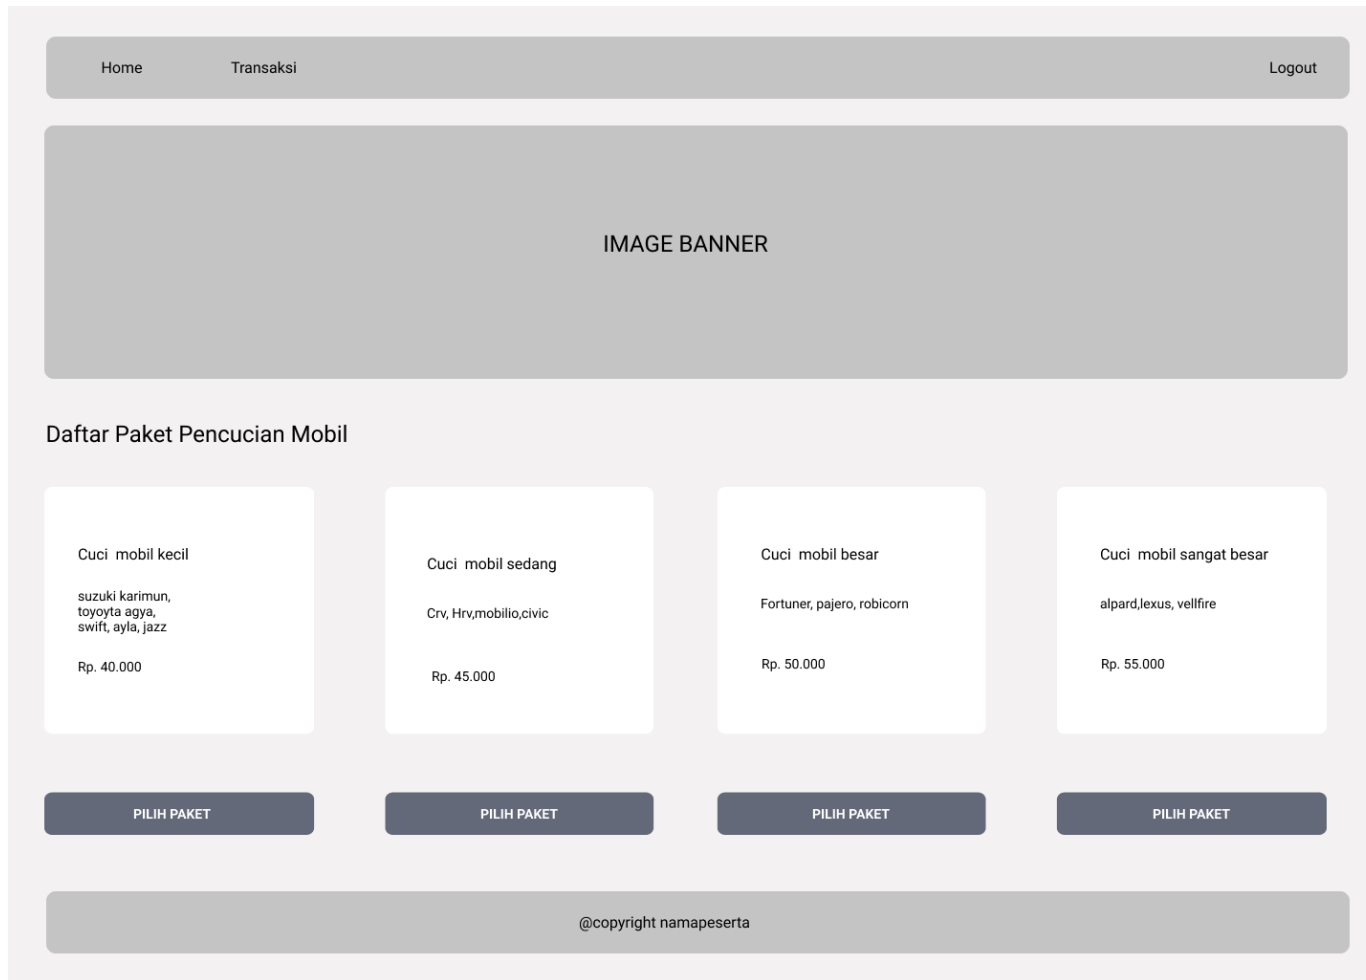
Home Transaksi Logout

IMAGE BANNER

Daftar Paket Pencucian Mobil

Cuci mobil kecil

suzuki karimun, toyoyta agya, swift, ayla, jazz

Rp. 40.000

Cuci mobil sedang

Crv, Hrv,mobilio,civic

Rp. 45.000

Cuci mobil besar

Fortuner, pajero, robicorn

Rp. 50.000

Cuci mobil sangat besar

alpard,lexus, vellfire

Rp. 55.000

PILIH PAKET

PILIH PAKET

PILIH PAKET

PILIH PAKET

@copyright namapeserta